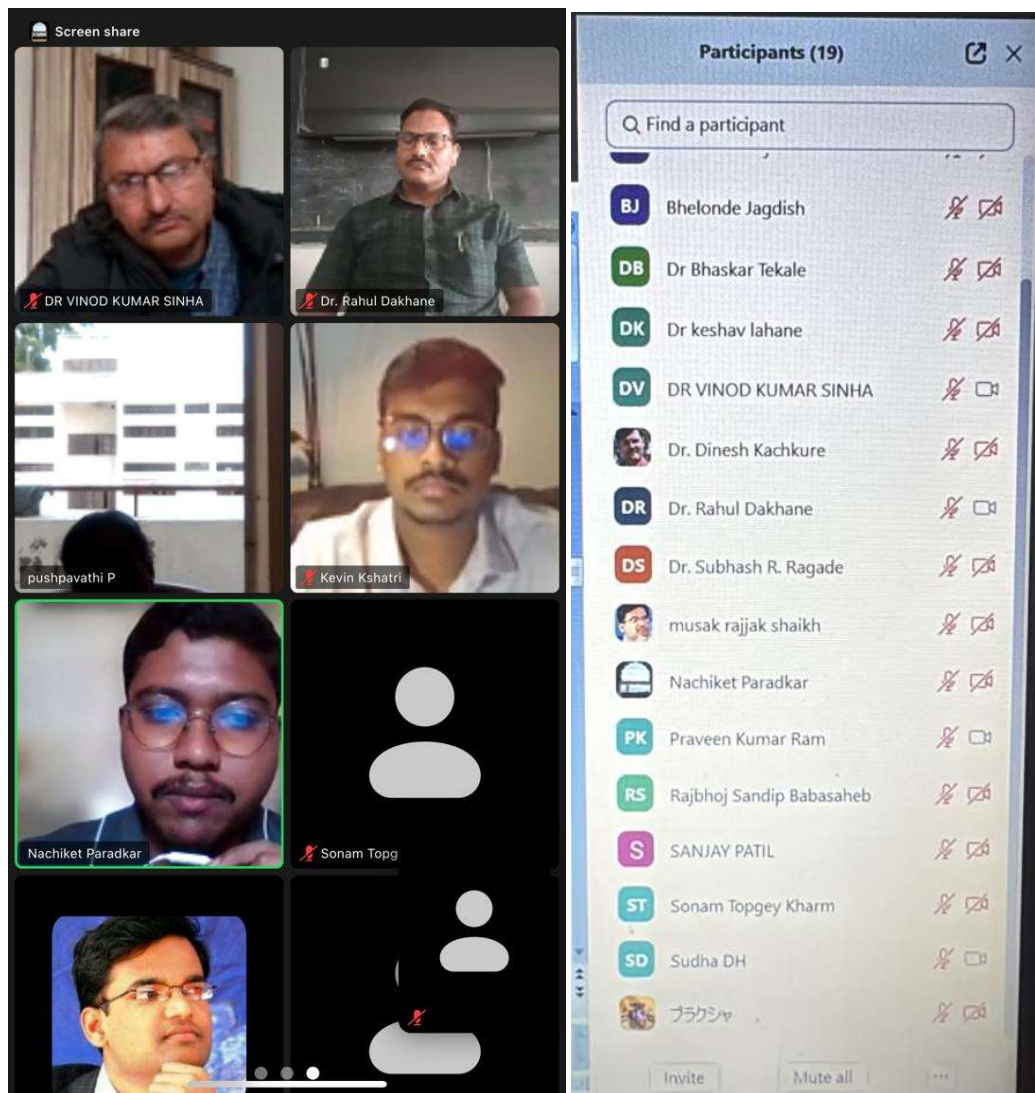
Screen share

DR VINOD KUMAR SINHA
Dr. Rahul Dakhane
pushpavathi P
Kevin Kshatri
Nachiket Paradkar
Sonam Topg

Participants (19)

Find a participant

BJ Bhelonde Jagdish
DB Dr Bhaskar Tekale
DK Dr keshav lahane
DV DR VINOD KUMAR SINHA
Dr. Dinesh Kachkure
DR Dr. Rahul Dakhane
DS Dr. Subhash R. Ragade
musak rajjak shaikh
Nachiket Paradkar
PK Praveen Kumar Ram
RS Rajbhoj Sandip Babasaheb
S SANJAY PATIL
ST Sonam Topgey Kharm
SD Sudha DH
プラクシャ

Invite
Mute all
...